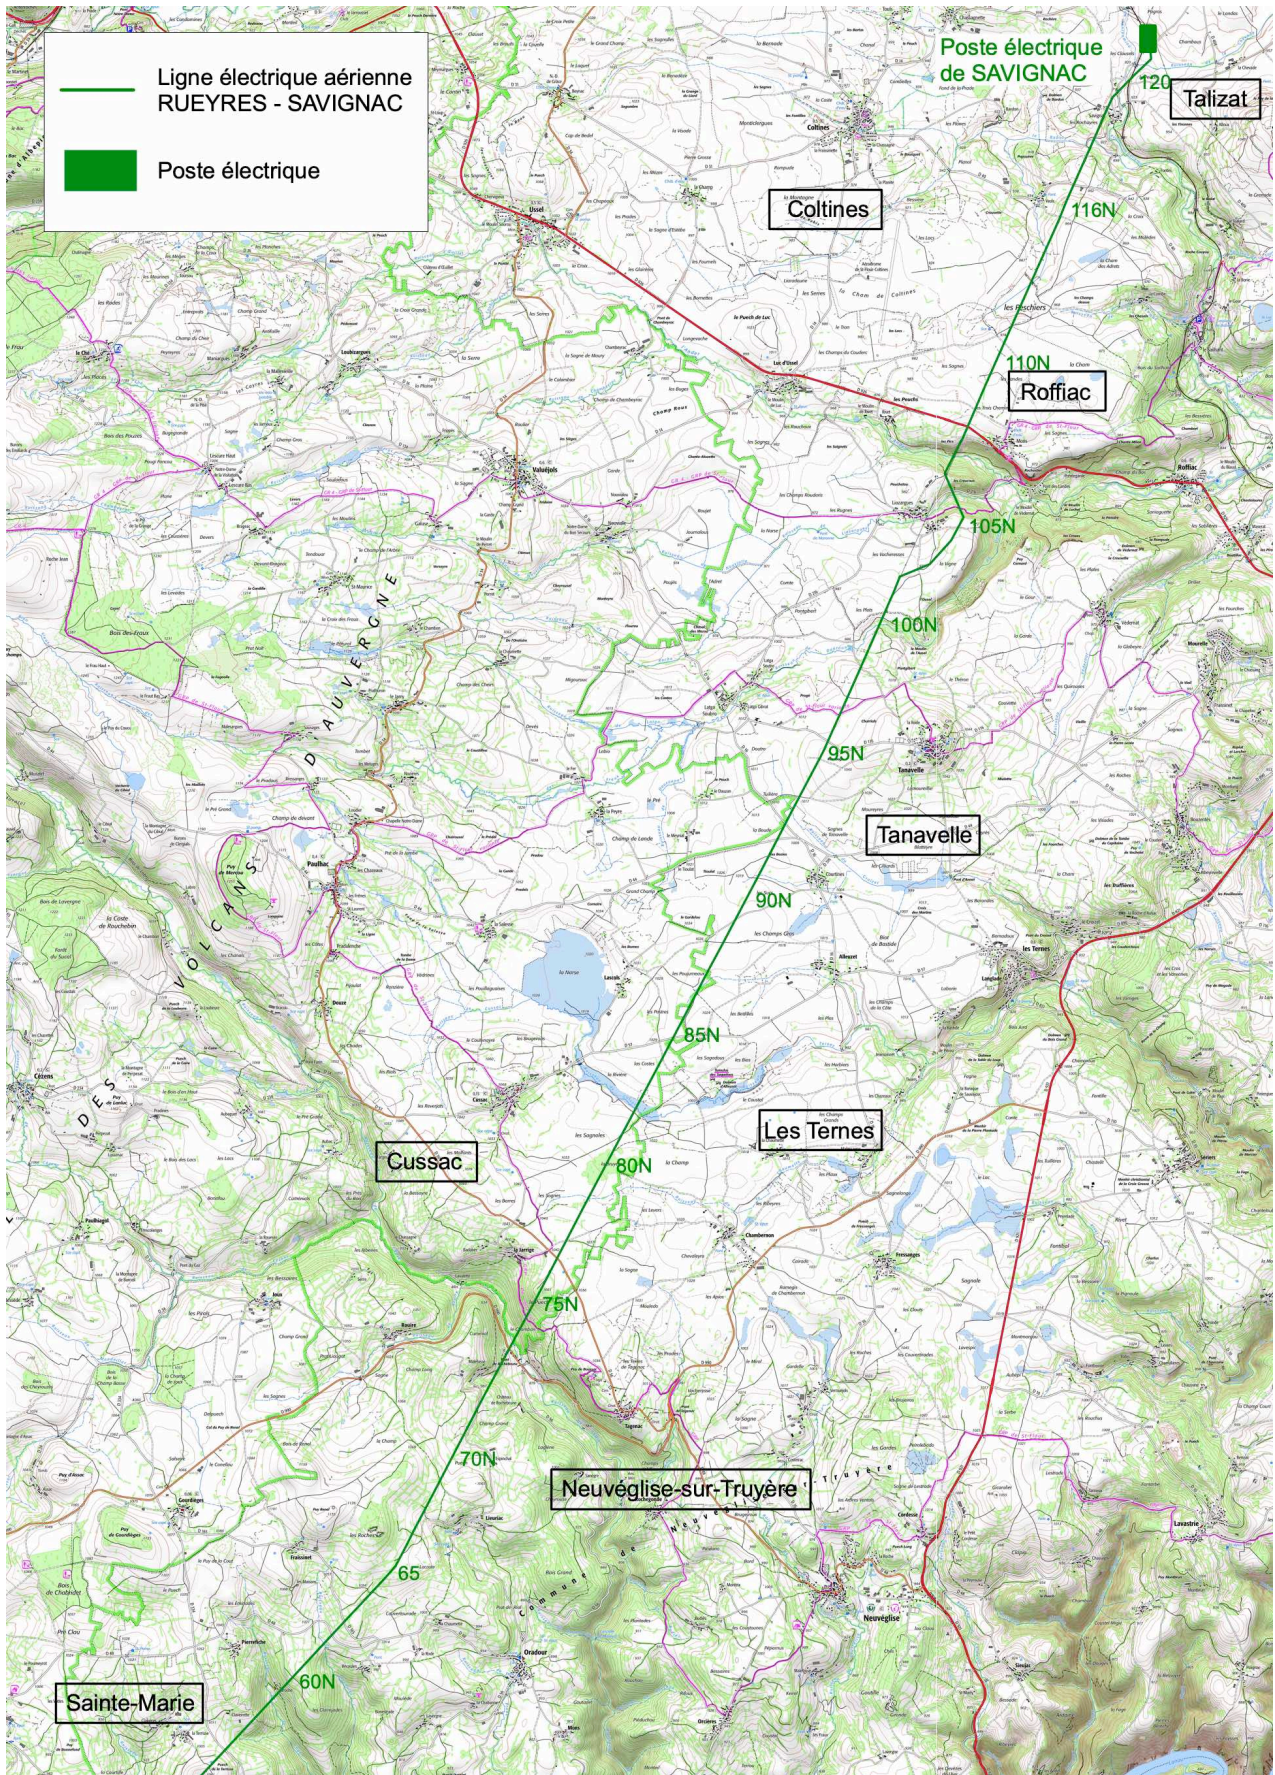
Ligne électrique aérienne RUEYRES - SAVIGNAC

Poste électrique

Poste électrique de SAVIGNAC

120

Talizat

Coltines

116N

110N

Roffiac

105N

100N

95N

Tanavelle

90N

85N

Les Ternes

Cussac

80N

75N

70N

Neuvéglise-sur-Truyère

65

60N

Sainte-Marie

DES VOLCANS D'AUVERGNE